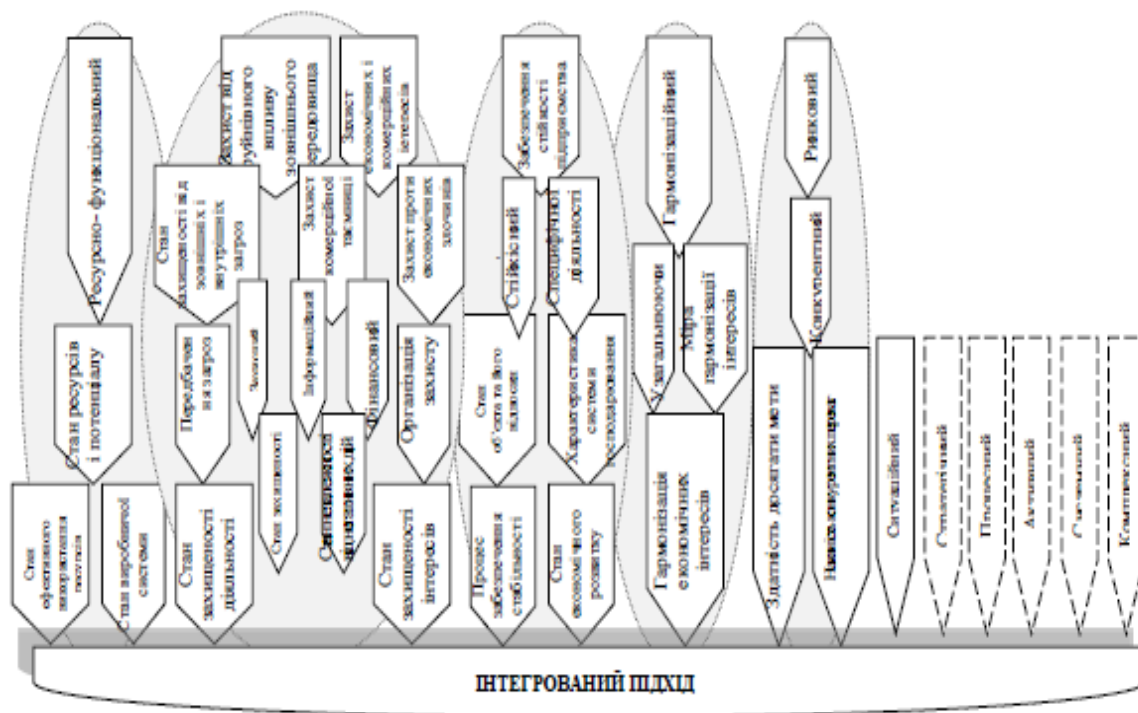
Ресурсно-функціональний

Захист від руйнівного впливу зовнішнього середовища

Захист економічних і комерційних інтересів

Стан захищеності від зовнішніх і внутрішніх загроз

Захист комерційної таємниці

Захист проти економічних злочинів

Стан ресурсів і потенціалу

Передбачення загроз

Силовий

Інформаційний

Фінансовий

Організація захисту

Стан захищеності

Система протидії загрозам

Стан ефективного використання ресурсів

Стан виробничої системи

Стан захищеності діяльності

Стан захищеності інтересів

Забезпечення стійкості підприємства

Стійкісний

Специфічної діяльності

Стан об'єкта та його підсистем

Характеристика системи господарювання

Процес забезпечення стабільності

Стан економічного розвитку

Гармонізаційний

Узагальнюючий

Міра гармонізації інтересів

Гармонізація економічних інтересів

Ринковий

Конкурентний

Здатність досягати мети

Конкурентоспроможність

Ситуаційний

Статичний

Полісний

Активний

Системний

Комплексний

ІНТЕГРОВАНИЙ ПІДХІД